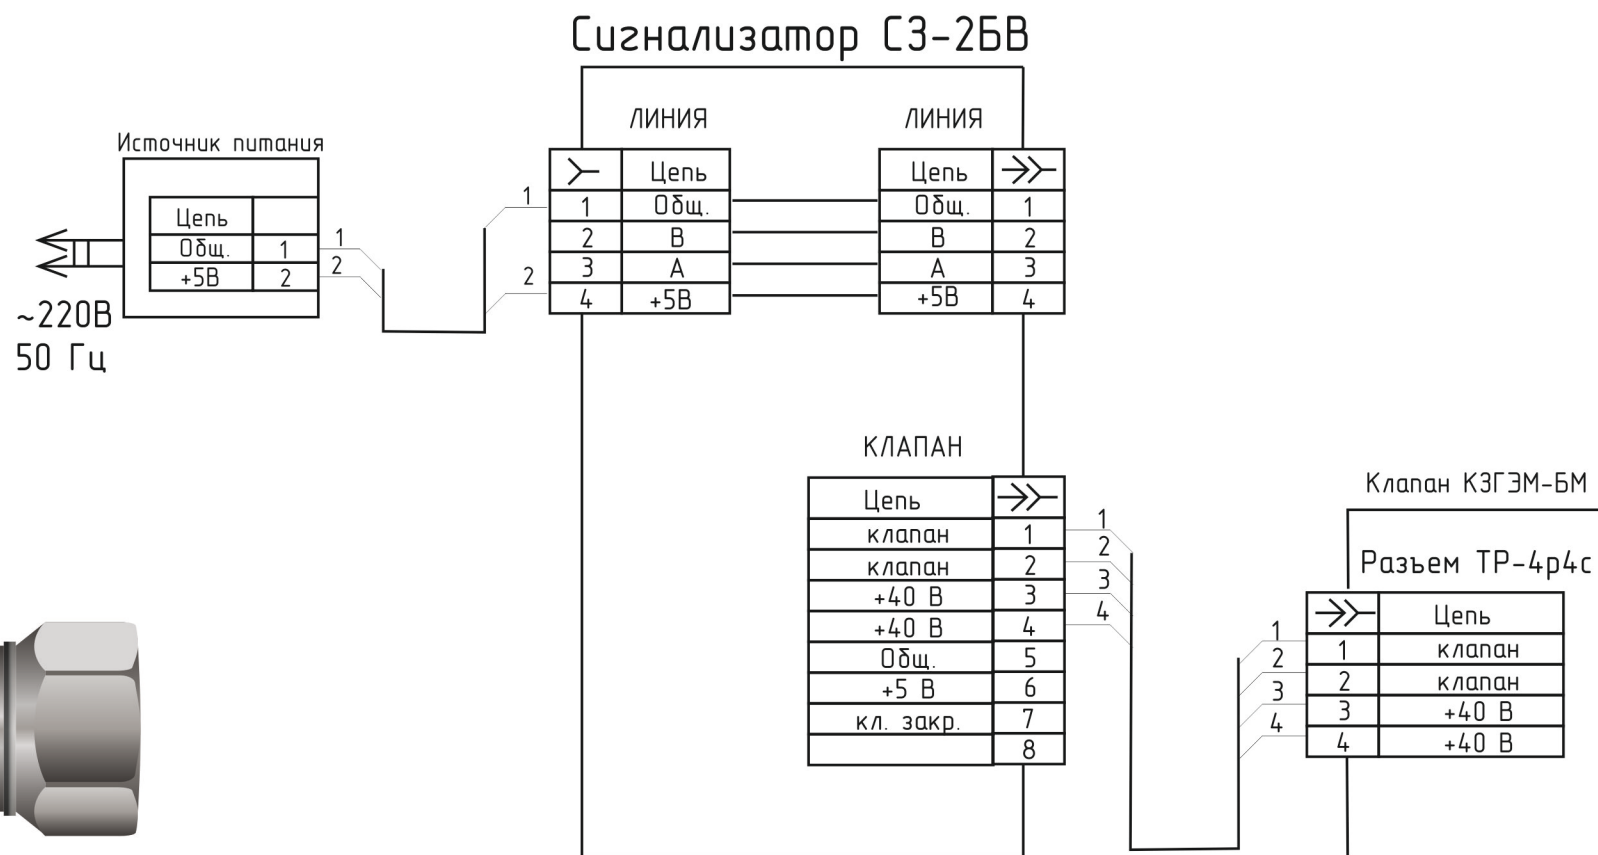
Сигнализатор СЗ-2БВ

Источник питания

| Цепь | |
|---|---|
| Общ. | 1 |
| +5В | 2 |

~220В
50 Гц

1
2
1
2

ЛИНИЯ

| ≻ | Цепь |
|---|---|
| 1 | Общ. |
| 2 | В |
| 3 | А |
| 4 | +5В |

ЛИНИЯ

| Цепь | ≫ |
|---|---|
| Общ. | 1 |
| В | 2 |
| А | 3 |
| +5В | 4 |

КЛАПАН

| Цепь | ≫ |
|---|---|
| клапан | 1 |
| клапан | 2 |
| +40 В | 3 |
| +40 В | 4 |
| Общ. | 5 |
| +5 В | 6 |
| кл. закр. | 7 |
| | 8 |

1
2
3
4

Клапан КЗГЭМ-БМ

Разъем ТР-4р4с

1
2
3
4

| ≫ | Цепь |
|---|---|
| 1 | клапан |
| 2 | клапан |
| 3 | +40 В |
| 4 | +40 В |